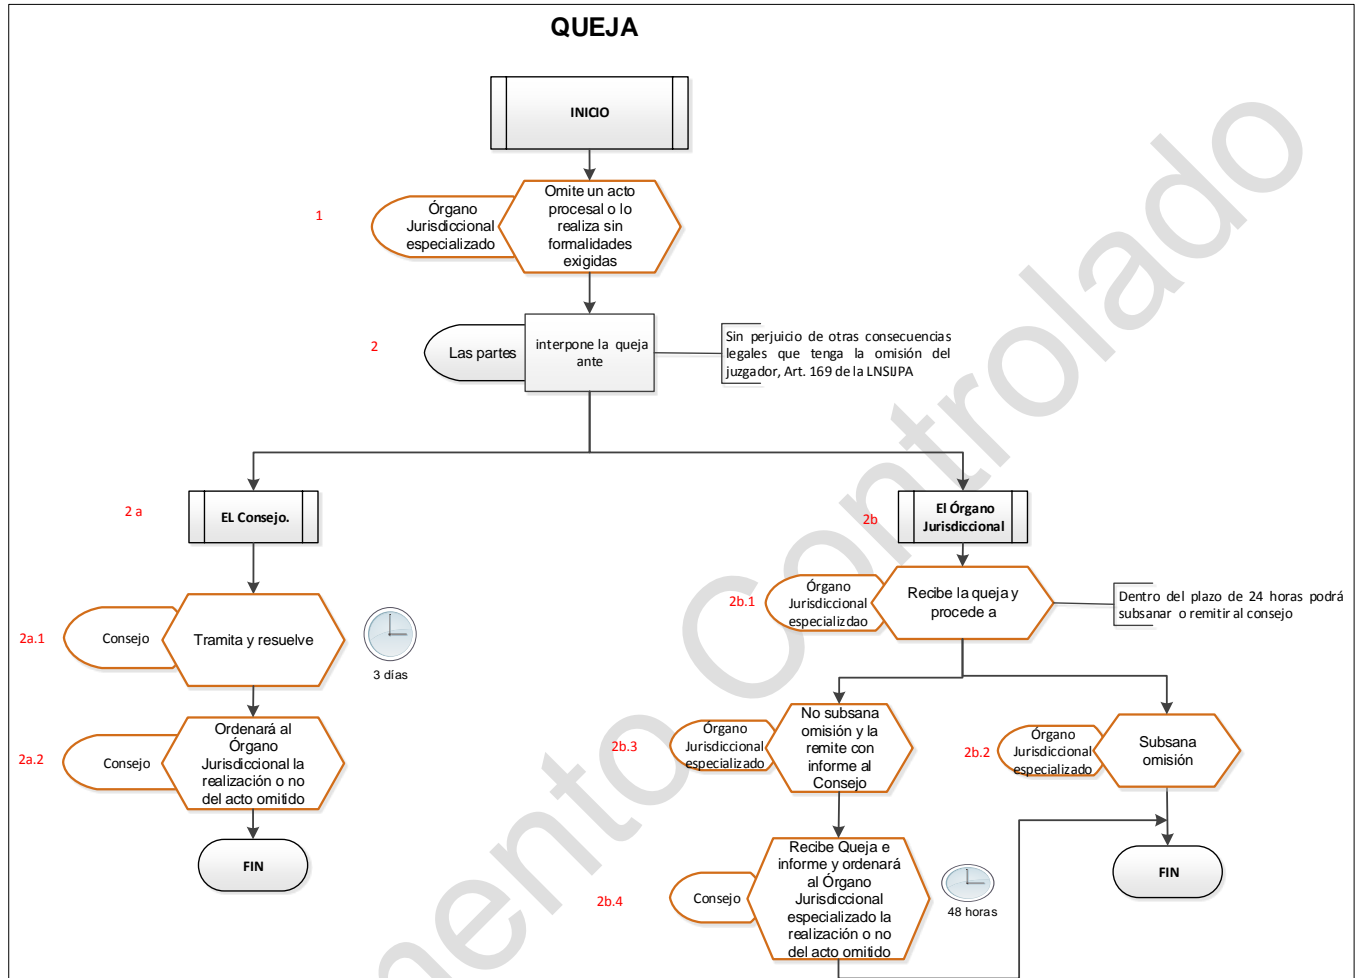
QUEJA

INICIO

1

Órgano Jurisdiccional especializado

Omite un acto procesal o lo realiza sin formalidades exigidas

2

Las partes

interpone la queja ante

Sin perjuicio de otras consecuencias legales que tenga la omisión del juzgador, Art. 169 de la LNSIJPA

2 a

EL Consejo.

2b

El Órgano Jurisdiccional

2a.1

Consejo

Tramita y resuelve

3 días

2b.1

Órgano Jurisdiccional especializdao

Recibe la queja y procede a

Dentro del plazo de 24 horas podrá subsanar o remitir al consejo

2a.2

Consejo

Ordenará al Órgano Jurisdiccional la realización o no del acto omitido

2b.3

Órgano Jurisdiccional especializado

No subsana omisión y la remite con informe al Consejo

2b.2

Órgano Jurisdiccional especializado

Subsana omisión

FIN

2b.4

Consejo

Recibe Queja e informe y ordenará al Órgano Jurisdiccional especializado la realización o no del acto omitido

48 horas

FIN

Documento Controlado